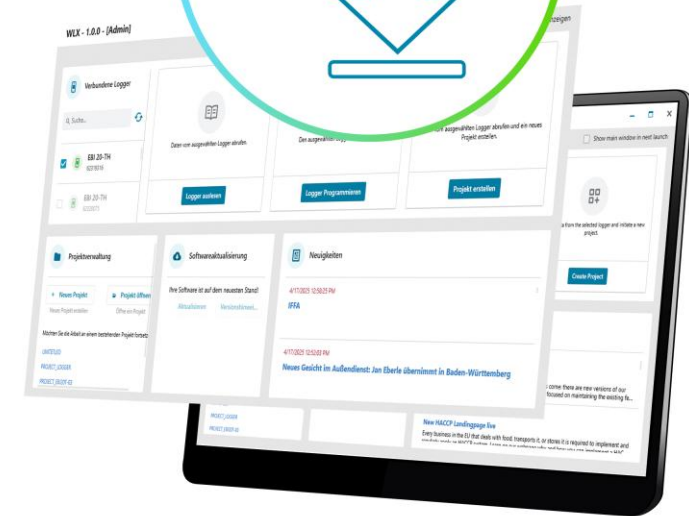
WLX - 1.0.0 - [Admin]

nzeigen

Verbundene Logger

Suche...

EBI 20-TH

EBI 20-TH

Daten vom ausgewählten Logger abrufen.

Logger auslesen

Den ausgewählten Logger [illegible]

Logger Programmieren

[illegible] ausgewählten Logger abrufen und ein neues Projekt erstellen.

Projekt erstellen

Projektverwaltung

+ Neues Projekt

Neues Projekt erstellen

Projekt öffnen

Öffne ein Projekt

Möchten Sie die Arbeit an einem bestehenden Projekt fortsetz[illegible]

UNTITLED

PROJECT_LOGGER

PROJECT_EBI20T-03

Softwareaktualisierung

Ihre Software ist auf dem neusten Stand!

Aktualisieren

Versionshinweis...

Neuigkeiten

4/17/2025 12:50:25 PM

IFFA

4/17/2025 12:52:03 PM

Neues Gesicht im Außendienst: Jan Eberle übernimmt in Baden-Württemberg

Show main window in next launch

a from the selected logger and initiate a new project.

Create Project

come there are new versions of our focused on maintaining the existing fe...

PROJECT_LOGGER

PROJECT_EBI20T-03

New HACCP Landingpage live

Every business in the EU that deals with food, transports it, or stores it is required to implement and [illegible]